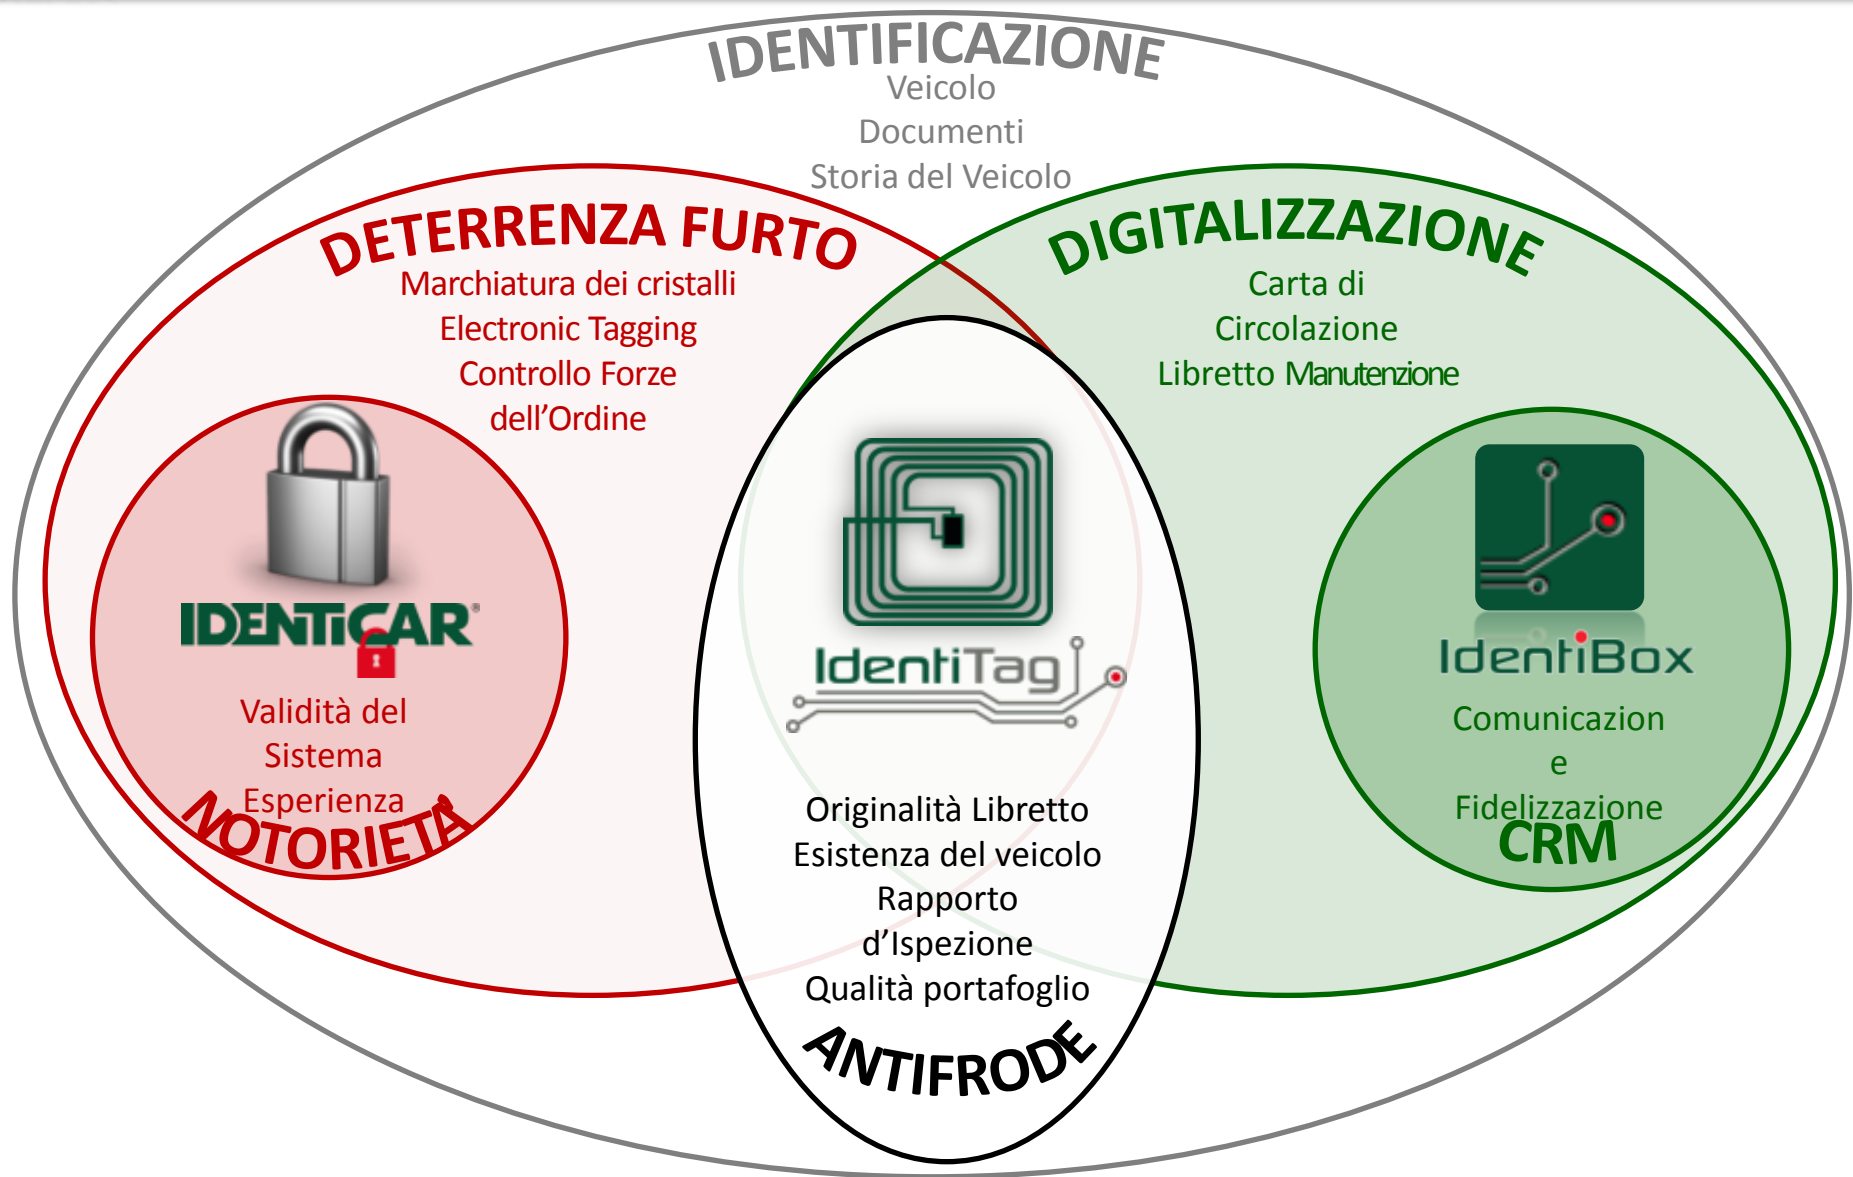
IDENTIFICAZIONE
Veicolo
Documenti
Storia del Veicolo

DETERRENZA FURTO
Marchiatura dei cristalli
Electronic Tagging
Controllo Forze
dell’Ordine

IDENTICAR
Validità del
Sistema
Esperienza
NOTORIETÀ

DIGITALIZZAZIONE
Carta di
Circolazione
Libretto Manutenzione

IdentiBox
Comunicazion
e
Fidelizzazione
CRM

IdentiTag
Originalità Libretto
Esistenza del veicolo
Rapporto
d’Ispezione
Qualità portafoglio
ANTIFRODE